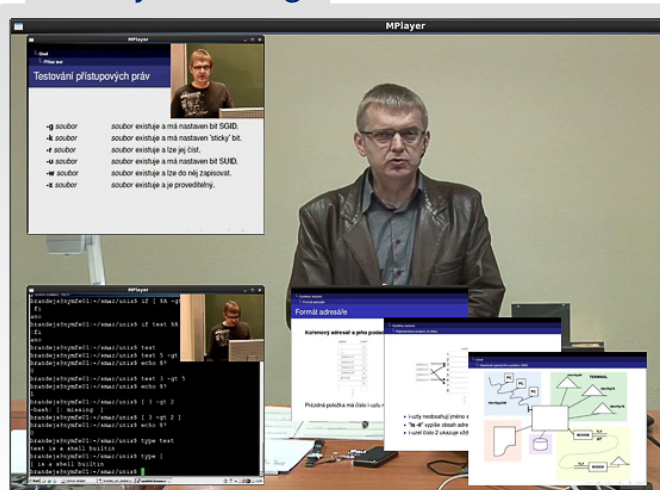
MPlayer

MPlayer

Testování přístupových práv

-g soubor soubor existuje a má nastaven bit SGID.
-k soubor soubor existuje a má nastaven 'sticky' bit.
-r soubor soubor existuje a lze jej číst.
-u soubor soubor existuje a má nastaven bit SUID.
-w soubor soubor existuje a lze do něj zapisovat.
-x soubor soubor existuje a je proveditelný.

MPlayer

brandejs@nymfe01:~/smac/unix$ if [ 5A -gt
fi
brandejs@nymfe01:~/smac/unix$ if test 5A
fi
brandejs@nymfe01:~/smac/unix$ test
brandejs@nymfe01:~/smac/unix$ test 5 -gt
brandejs@nymfe01:~/smac/unix$ echo $?
brandejs@nymfe01:~/smac/unix$ test 3 -gt 5
brandejs@nymfe01:~/smac/unix$ echo $?
brandejs@nymfe01:~/smac/unix$ [ 3 -gt
-bash: [: missing `]'
brandejs@nymfe01:~/smac/unix$ [ 3 -gt 2 ]
brandejs@nymfe01:~/smac/unix$ echo $?
brandejs@nymfe01:~/smac/unix$ type test
test is a shell builtin
brandejs@nymfe01:~/smac/unix$ type [
[ is a shell builtin
brandejs@nymfe01:~/smac/unix$

Formát adresáře

Kořenový adresář a jeho podadresáře

Prázdná položka má číslo i-uzlu nula.

i-uzly neobsahují jméno souboru
"ls -i" vypíše obsah adresáře
i-uzel číslo 2 ukazuje vždy

TERMINÁL

MODEM

MODEM